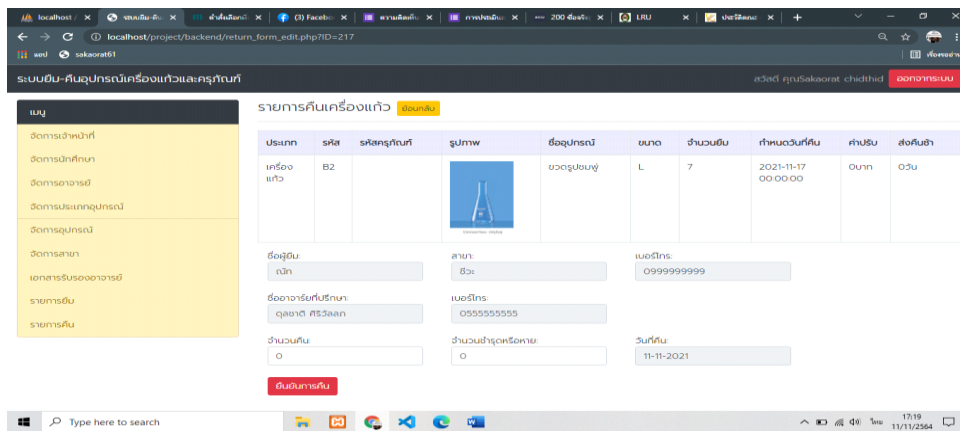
localhost / | ระบบยืม-คืน | คำสั่งเลือกดึ | (3) Faceboo | ความคิดเห็น | การประยุกต์ | 200 ชื่อจริง | LRU | ประวัติคณะ | +

localhost/project/backend/return_form_edit.php?ID=217

แอป sakaorat61

ระบบยืม-คืนอุปกรณ์เครื่องแก้วและครุภัณฑ์

สวัสดี คุณSakaorat chidthid ออกจากระบบ

เมนู

จัดการเจ้าหน้าที่

จัดการนักศึกษา

จัดการอาจารย์

จัดการประเภทอุปกรณ์

จัดการอุปกรณ์

จัดการสาขา

เอกสารรับรองอาจารย์

รายการยืม

รายการคืน

รายการคืนเครื่องแก้ว ย้อนกลับ

| ประเภท | รหัส | รหัสครุภัณฑ์ | รูปภาพ | ชื่ออุปกรณ์ | ขนาด | จำนวนยืม | กำหนดวันที่คืน | ค่าปรับ | ส่งคืนช้า |
|---|---|---|---|---|---|---|---|---|---|
| เครื่องแก้ว | B2 | | | ขวดรูปชมพู่ | L | 7 | 2021-11-17 00:00:00 | 0บาท | 0วัน |

ชื่อผู้ยืม:
ณัท

สาขา:
ชีวะ

เบอร์โทร:
0999999999

ชื่ออาจารย์ที่ปรึกษา:
ดุลชาติ ศิริวัลลภ

เบอร์โทร:
0555555555

จำนวนคืน:
0

จำนวนชำรุดหรือหาย:
0

วันที่คืน:
11-11-2021

ยืนยันการคืน

Type here to search

ไทย 17:19 11/11/2564